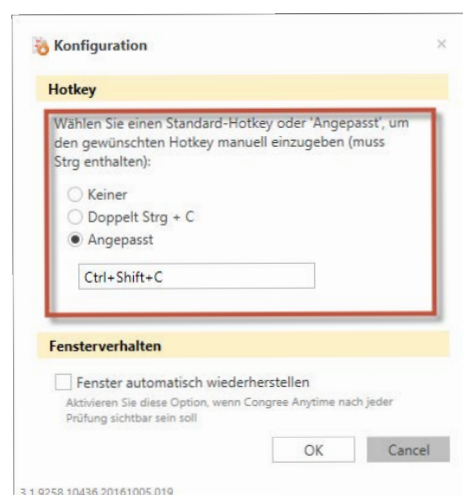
Konfiguration

×

Hotkey

Wählen Sie einen Standard-Hotkey oder 'Angepasst', um den gewünschten Hotkey manuell einzugeben (muss Strg enthalten):

Keiner

Doppelt Strg + C

Angepasst

Ctrl+Shift+C

Fensterverhalten

Fenster automatisch wiederherstellen

Aktivieren Sie diese Option, wenn Congree Anytime nach jeder Prüfung sichtbar sein soll

OK

Cancel

3.1.9258.10436.20161005.019